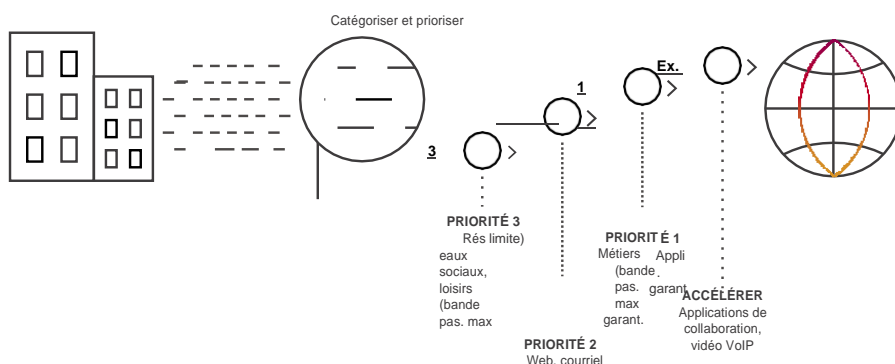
Catégoriser et prioriser

3

1

Ex.

PRIORITÉ 3
Rés limite)
eaux
sociaux,
loisirs
(bande
pas. max

PRIORITÉ 2
Web, courriel

PRIORITÉ 1
Métiers Appli
(bande
pas. garant
max
garant.

ACCÉLÉRER
Applications de
collaboration,
vidéo VoIP